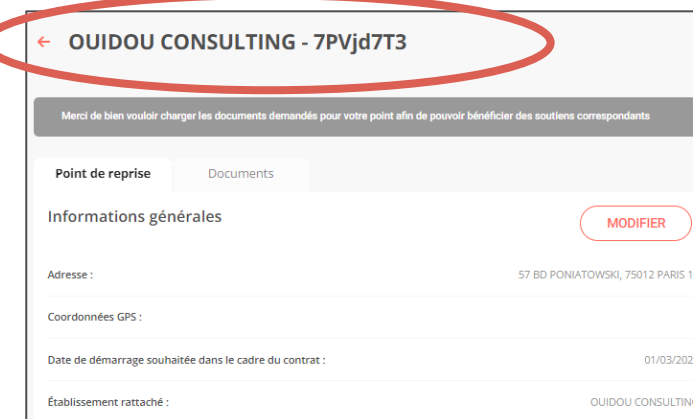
← OUIDOU CONSULTING - 7PVjd7T3

Merci de bien vouloir charger les documents demandés pour votre point afin de pouvoir bénéficier des soutiens correspondants

Point de reprise

Documents

Informations générales

MODIFIER

Adresse :

57 BD PONIATOWSKI, 75012 PARIS 1

Coordonnées GPS :

Date de démarrage souhaitée dans le cadre du contrat :

01/03/202

Établissement rattaché :

OUIDOU CONSULTIN